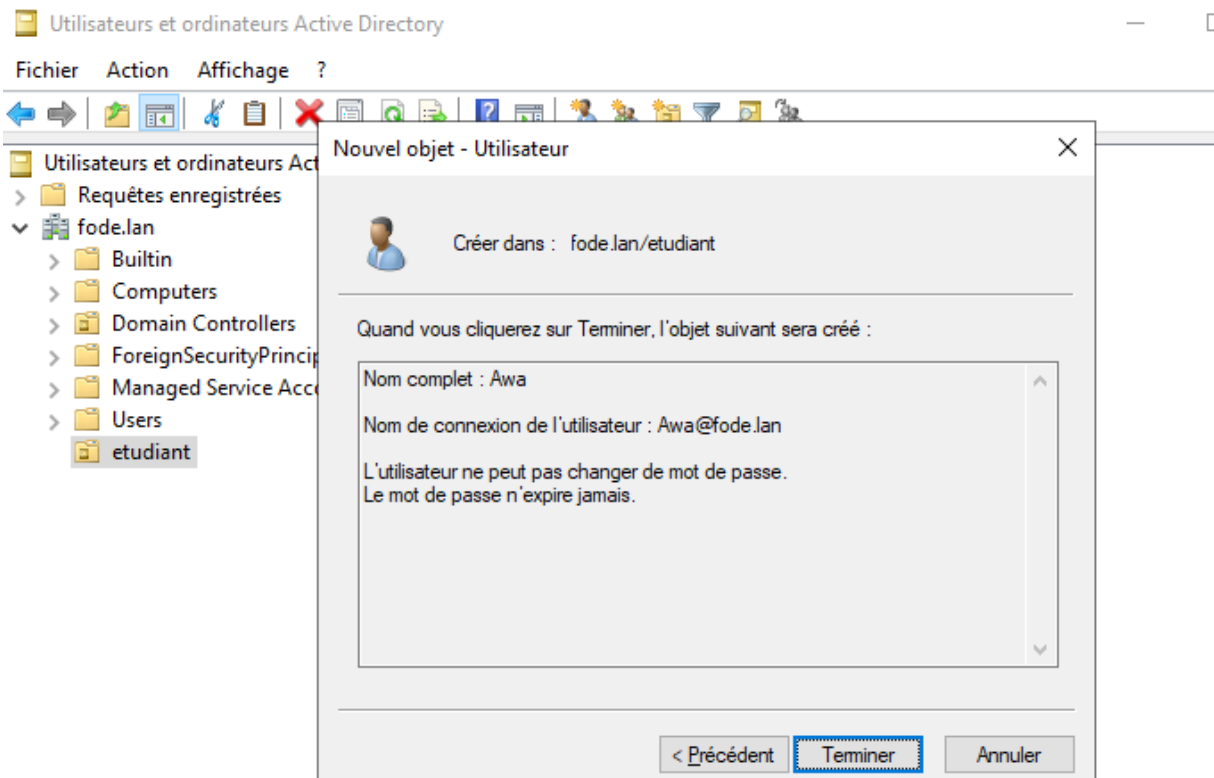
Utilisateurs et ordinateurs Active Directory

Fichier Action Affichage ?

Utilisateurs et ordinateurs Act
Requêtes enregistrées
fode.lan
Builtin
Computers
Domain Controllers
ForeignSecurityPrincip
Managed Service Acco
Users
etudiant

Nouvel objet - Utilisateur

Créer dans : fode.lan/etudiant

Quand vous cliquerez sur Terminer, l'objet suivant sera créé :

Nom complet : Awa

Nom de connexion de l'utilisateur : Awa@fode.lan

L'utilisateur ne peut pas changer de mot de passe.
Le mot de passe n'expire jamais.

< Précédent Terminer Annuler